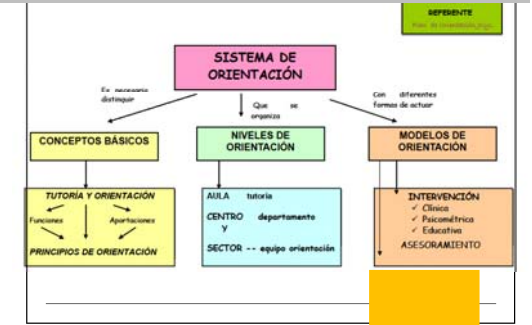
REFERENTE
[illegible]

SISTEMA DE ORIENTACIÓN

Es necesario distinguir

Que se organiza

Con diferentes formas de actuar

CONCEPTOS BÁSICOS

NIVELES DE ORIENTACIÓN

MODELOS DE ORIENTACIÓN

TUTORÍA Y ORIENTACIÓN
Funciones
Aportaciones
PRINCIPIOS DE ORIENTACIÓN

AULA tutoría
CENTRO departamento
Y
SECTOR -- equipo orientación

INTERVENCIÓN
✓ Clínica
✓ Psicométrica
✓ Educativa
ASESORAMIENTO